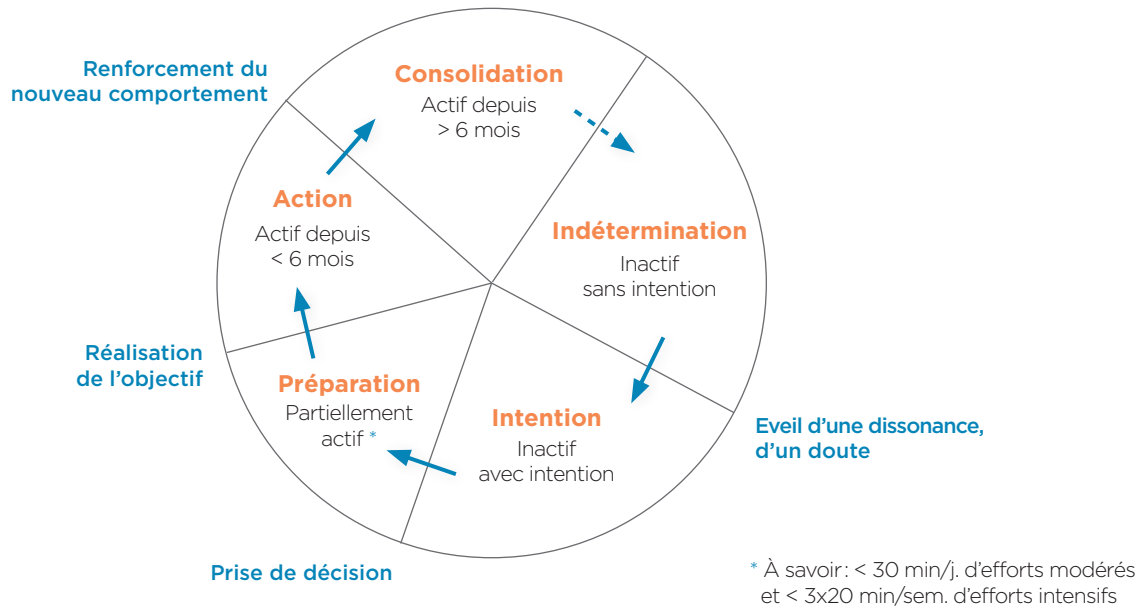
Renforcement du nouveau comportement

Consolidation
Actif depuis > 6 mois

Action
Actif depuis < 6 mois

Indétermination
Inactif sans intention

Réalisation de l'objectif

Préparation
Partiellement actif *

Intention
Inactif avec intention

Eveil d'une dissonance, d'un doute

Prise de décision

* À savoir : < 30 min/j. d'efforts modérés et < 3x20 min/sem. d'efforts intensifs